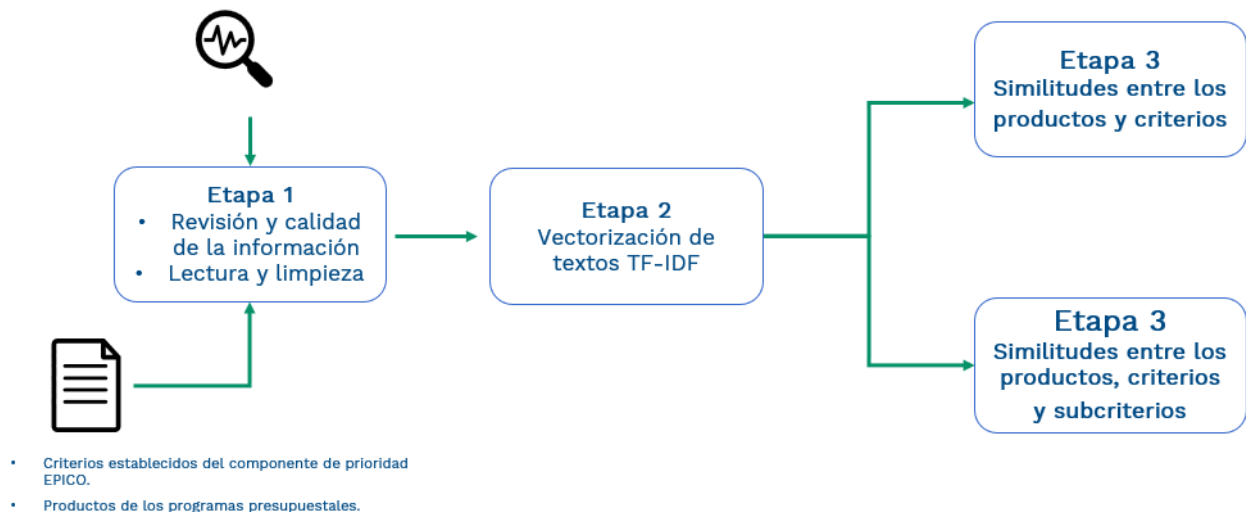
Etapa 1
• Revisión y calidad de la información
• Lectura y limpieza

Etapa 2
Vectorización de textos TF-IDF

Etapa 3
Similitudes entre los productos y criterios

Etapa 3
Similitudes entre los productos, criterios y subcriterios

• Criterios establecidos del componente de prioridad EPICO.
• Productos de los programas presupuestales.